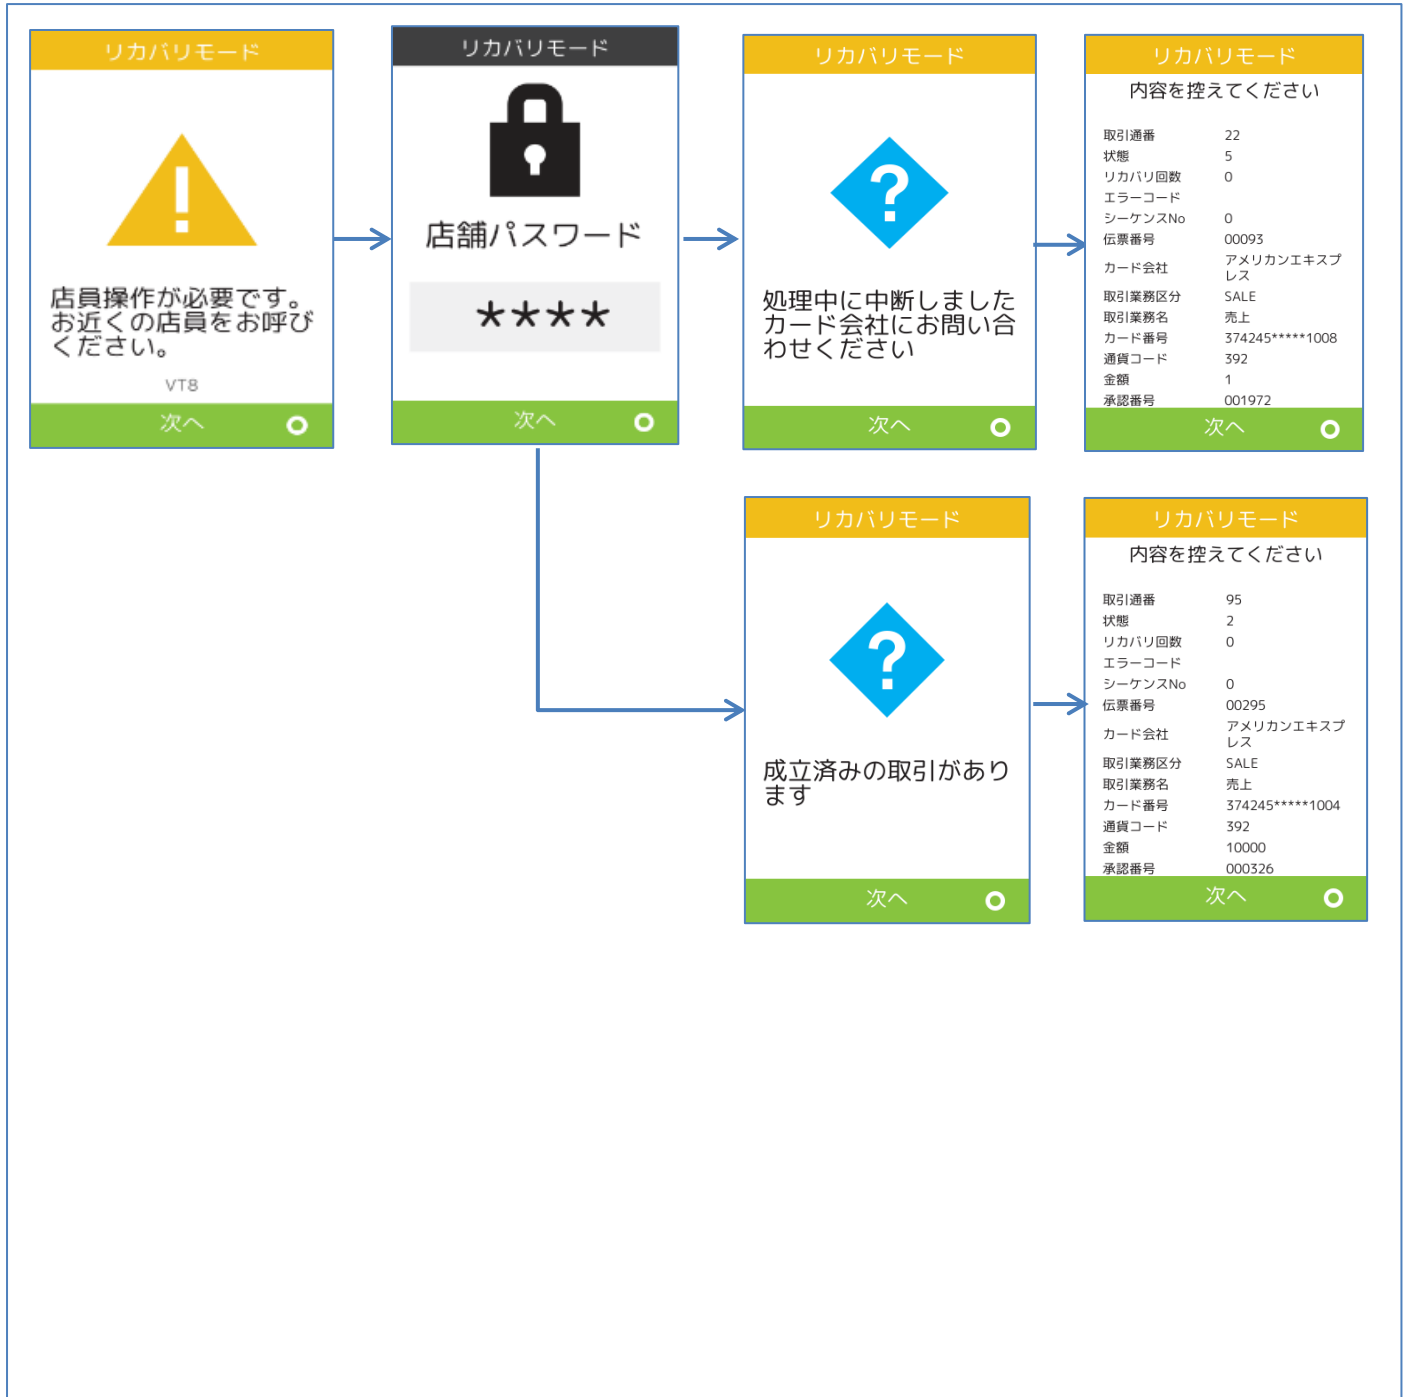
リカバリモード

!

店員操作が必要です。お近くの店員をお呼びください。

VT8

次へ

リカバリモード

店舗パスワード

****

次へ

リカバリモード

?

処理中に中断しましたカード会社にお問い合わせください

次へ

リカバリモード

内容を控えてください

| 取引通番 | 22 |
|---|---|
| 状態 | 5 |
| リカバリ回数 | 0 |
| エラーコード | |
| シーケンスNo | 0 |
| 伝票番号 | 00093 |
| カード会社 | アメリカンエキスプレス |
| 取引業務区分 | SALE |
| 取引業務名 | 売上 |
| カード番号 | 374245*****1008 |
| 通貨コード | 392 |
| 金額 | 1 |
| 承認番号 | 001972 |

次へ

リカバリモード

?

成立済みの取引があります

次へ

リカバリモード

内容を控えてください

| 取引通番 | 95 |
|---|---|
| 状態 | 2 |
| リカバリ回数 | 0 |
| エラーコード | |
| シーケンスNo | 0 |
| 伝票番号 | 00295 |
| カード会社 | アメリカンエキスプレス |
| 取引業務区分 | SALE |
| 取引業務名 | 売上 |
| カード番号 | 374245*****1004 |
| 通貨コード | 392 |
| 金額 | 10000 |
| 承認番号 | 000326 |

次へ